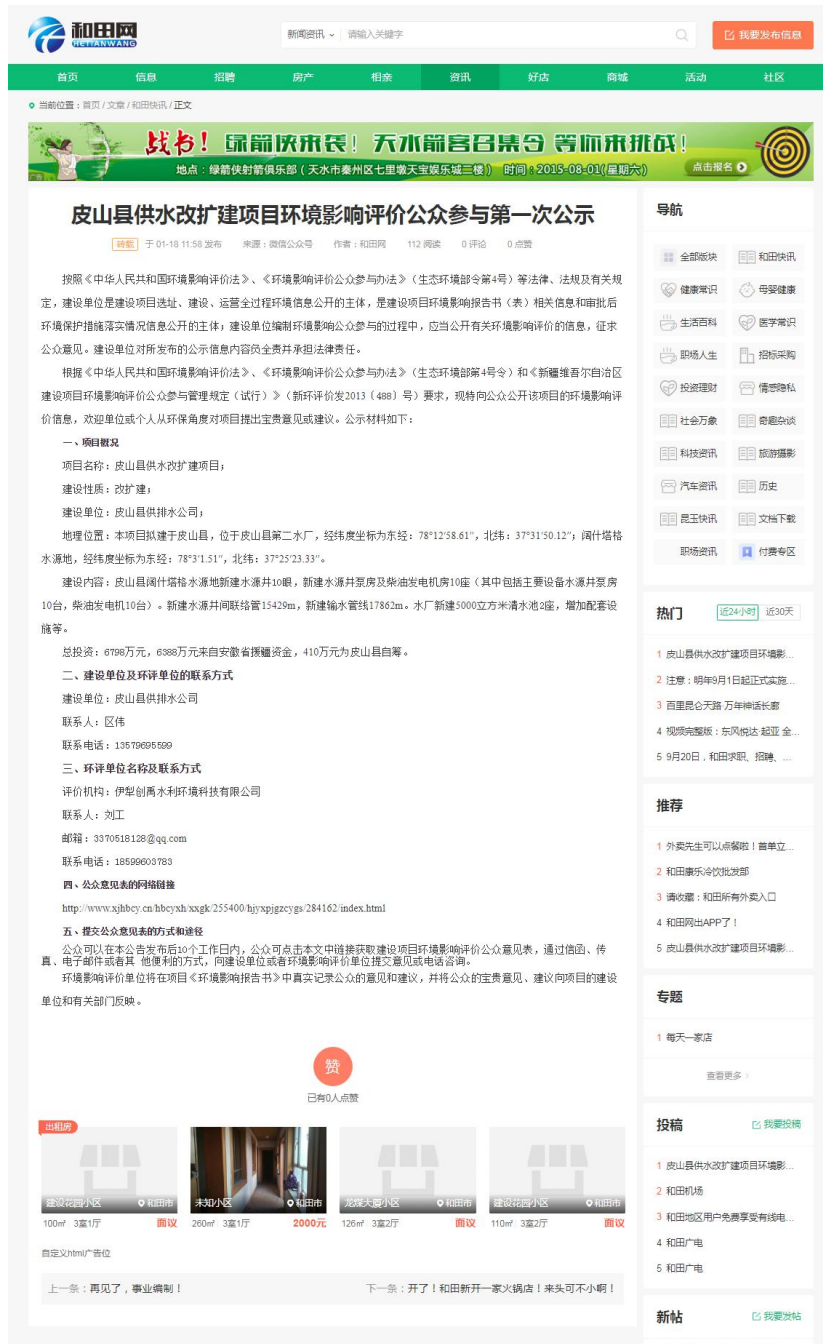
和田网 HETIANWANG

新闻资讯 请输入关键字

我要发布信息

首页 信息 招聘 房产 相亲 资讯 好店 商城 活动 社区

当前位置：首页 / 文章 / 和田快讯 / 正文

战书！绿箭侠来袭！天水箭客召集令 等你来挑战！
地点：绿箭侠射箭俱乐部（天水市秦州区七里墩天宝娱乐城三楼） 时间：2015-08-01（星期六） 点击报名

皮山县供水改扩建项目环境影响评价公众参与第一次公示

转载 于 01-18 11:58 发布 来源：微信公众号 作者：和田网 112 阅读 0 评论 0 点赞

按照《中华人民共和国环境影响评价法》、《环境影响评价公众参与办法》（生态环境部令第4号）等法律、法规及有关规定，建设单位是建设项目选址、建设、运营全过程环境信息公开的主体，是建设项目环境影响报告书（表）相关信息和审批后环境保护措施落实情况信息公开的主体；建设单位编制环境影响公众参与的过程中，应当公开有关环境影响评价的信息，征求公众意见。建设单位对所发布的公示信息内容负全责并承担法律责任。

根据《中华人民共和国环境影响评价法》、《环境影响评价公众参与办法》（生态环境部第4号令）和《新疆维吾尔自治区建设项目环境影响评价公众参与管理规定（试行）》（新环评价发2013〔488〕号）要求，现特向公众公开该项目的环境影响评价信息，欢迎单位或个人从环保角度对项目提出宝贵意见或建议。公示材料如下：

一、项目概况

项目名称：皮山县供水改扩建项目；

建设性质：改扩建；

建设单位：皮山县供排水公司；

地理位置：本项目拟建于皮山县，位于皮山县第二水厂，经纬度坐标为东经：78°12′58.61″，北纬：37°31′50.12″；阔什塔格水源地，经纬度坐标为东经：78°3′1.51″，北纬：37°25′23.33″。

建设内容：皮山县阔什塔格水源地新建水源井10眼，新建水源井泵房及柴油发电机房10座（其中包括主要设备水源井泵房10台，柴油发电机10台）。新建水源井间联络管15429m，新建输水管线17862m。水厂新建5000立方米清水池2座，增加配套设施等。

总投资：6798万元，6388万元来自安徽省援疆资金，410万元为皮山县自筹。

二、建设单位及环评单位的联系方式

建设单位：皮山县供排水公司

联系人：区伟

联系电话：13579695599

三、环评单位名称及联系方式

评价机构：伊犁创禹水利环境科技有限公司

联系人：刘工

邮箱：3370518128@qq.com

联系电话：18599603783

四、公众意见表的网络链接

http://www.xjhbcy.cn/hbcyxh/xxgk/255400/hjyxpjgzcygs/284162/index.html

五、提交公众意见表的方式和途径

公众可以在本公告发布后10个工作日内，公众可点击本文中链接获取建设项目环境影响评价公众意见表，通过信函、传真、电子邮件或者其 他便利的方式，向建设单位或者环境影响评价单位提交意见或电话咨询。

环境影响评价单位将在项目《环境影响报告书》中真实记录公众的意见和建议，并将公众的宝贵意见、建议向项目的建设单位和有关部门反映。

赞
已有0人点赞

出租房
建设花园小区 和田市 100㎡ 3室1厅 面议
未知小区 和田市 260㎡ 3室1厅 2000元
龙煤大厦小区 和田市 126㎡ 3室2厅 面议
建设花园小区 和田市 110㎡ 3室2厅 面议

自定义html广告位

上一条：再见了，事业编制！
下一条：开了！和田新开一家火锅店！来头可不小啊！

导航
全部版块 和田快讯 健康常识 母婴健康 生活百科 医学常识 职场人生 招标采购 投资理财 情感隐私 社会万象 奇趣杂谈 科技资讯 旅游摄影 汽车资讯 历史 昆玉快讯 文档下载 职场资讯 付费专区

热门 近24小时 近30天
1 皮山县供水改扩建项目环境影...
2 注意：明年9月1日起正式实施...
3 百里昆仑天路 万年神话长廊
4 视频完整版：东风悦达·起亚 全...
5 9月20日，和田求职、招聘、...

推荐
1 外卖先生可以点餐啦！首单立...
2 和田康乐冷饮批发部
3 请收藏：和田所有外卖入口
4 和田网出APP了！
5 皮山县供水改扩建项目环境影...

专题
1 每天一家店
查看更多

投稿 我要投稿
1 皮山县供水改扩建项目环境影...
2 和田机场
3 和田地区用户免费享受有线电...
4 和田广电
5 和田广电

新帖 我要发帖